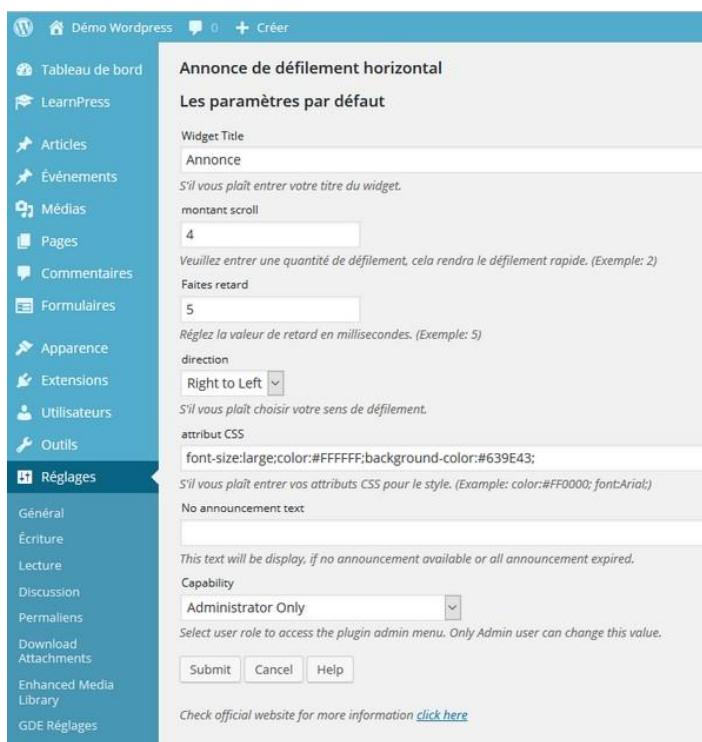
Démo Wordpress 0 + Créer

Tableau de bord
LearnPress
Articles
Événements
Médias
Pages
Commentaires
Formulaires
Apparence
Extensions
Utilisateurs
Outils
Réglages
Général
Écriture
Lecture
Discussion
Permaliens
Download Attachments
Enhanced Media Library
GDE Réglages

Annonce de défilement horizontal

Les paramètres par défaut

Widget Title
Annonce
S'il vous plaît entrer votre titre du widget.

montant scroll
4
Veuillez entrer une quantité de défilement, cela rendra le défilement rapide. (Exemple: 2)

Faites retard
5
Réglez la valeur de retard en millisecondes. (Exemple: 5)

direction
Right to Left
S'il vous plaît choisir votre sens de défilement.

attribut CSS
font-size:large;color:#FFFFFF;background-color:#639E43;
S'il vous plaît entrer vos attributs CSS pour le style. (Example: color:#FF0000; font:Arial;)

No announcement text

This text will be display, if no announcement available or all announcement expired.

Capability
Administrator Only
Select user role to access the plugin admin menu. Only Admin user can change this value.

Submit Cancel Help

Check official website for more information click here